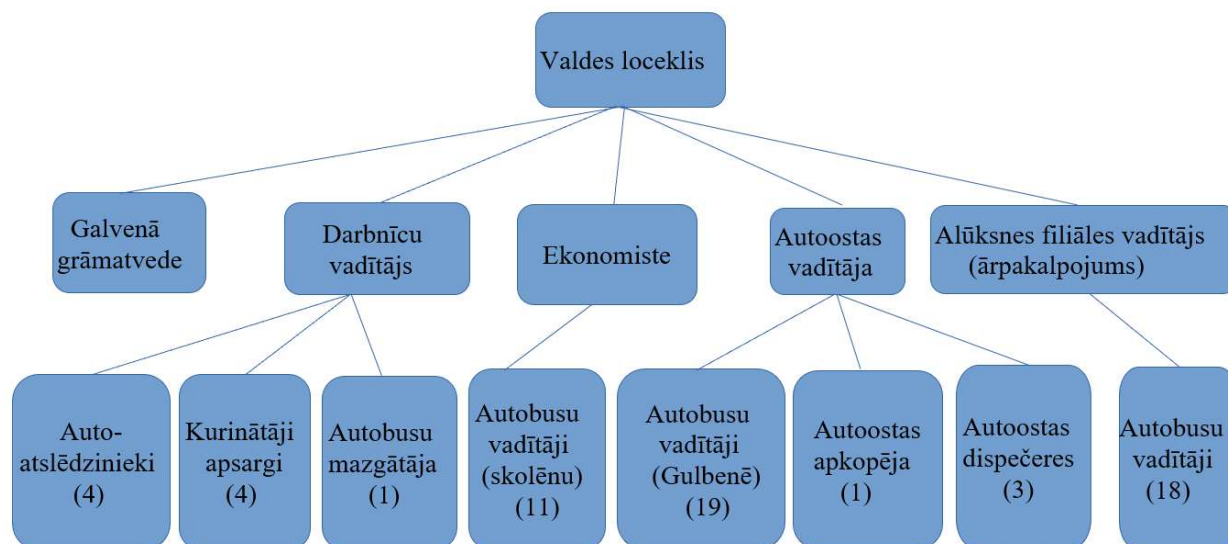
Valdes loceklis

Galvenā grāmatvede

Darbnīcu vadītājs

Ekonomiste

Autoostas vadītāja

Alūksnes filiāles vadītājs (ārpakalpojums)

Auto-atslēdzinieki (4)

Kurinātāji apsargi (4)

Autobusu mazgātāja (1)

Autobusu vadītāji (skolēnu) (11)

Autobusu vadītāji (Gulbenē) (19)

Autoostas apkopēja (1)

Autoostas dispečeres (3)

Autobusu vadītāji (18)